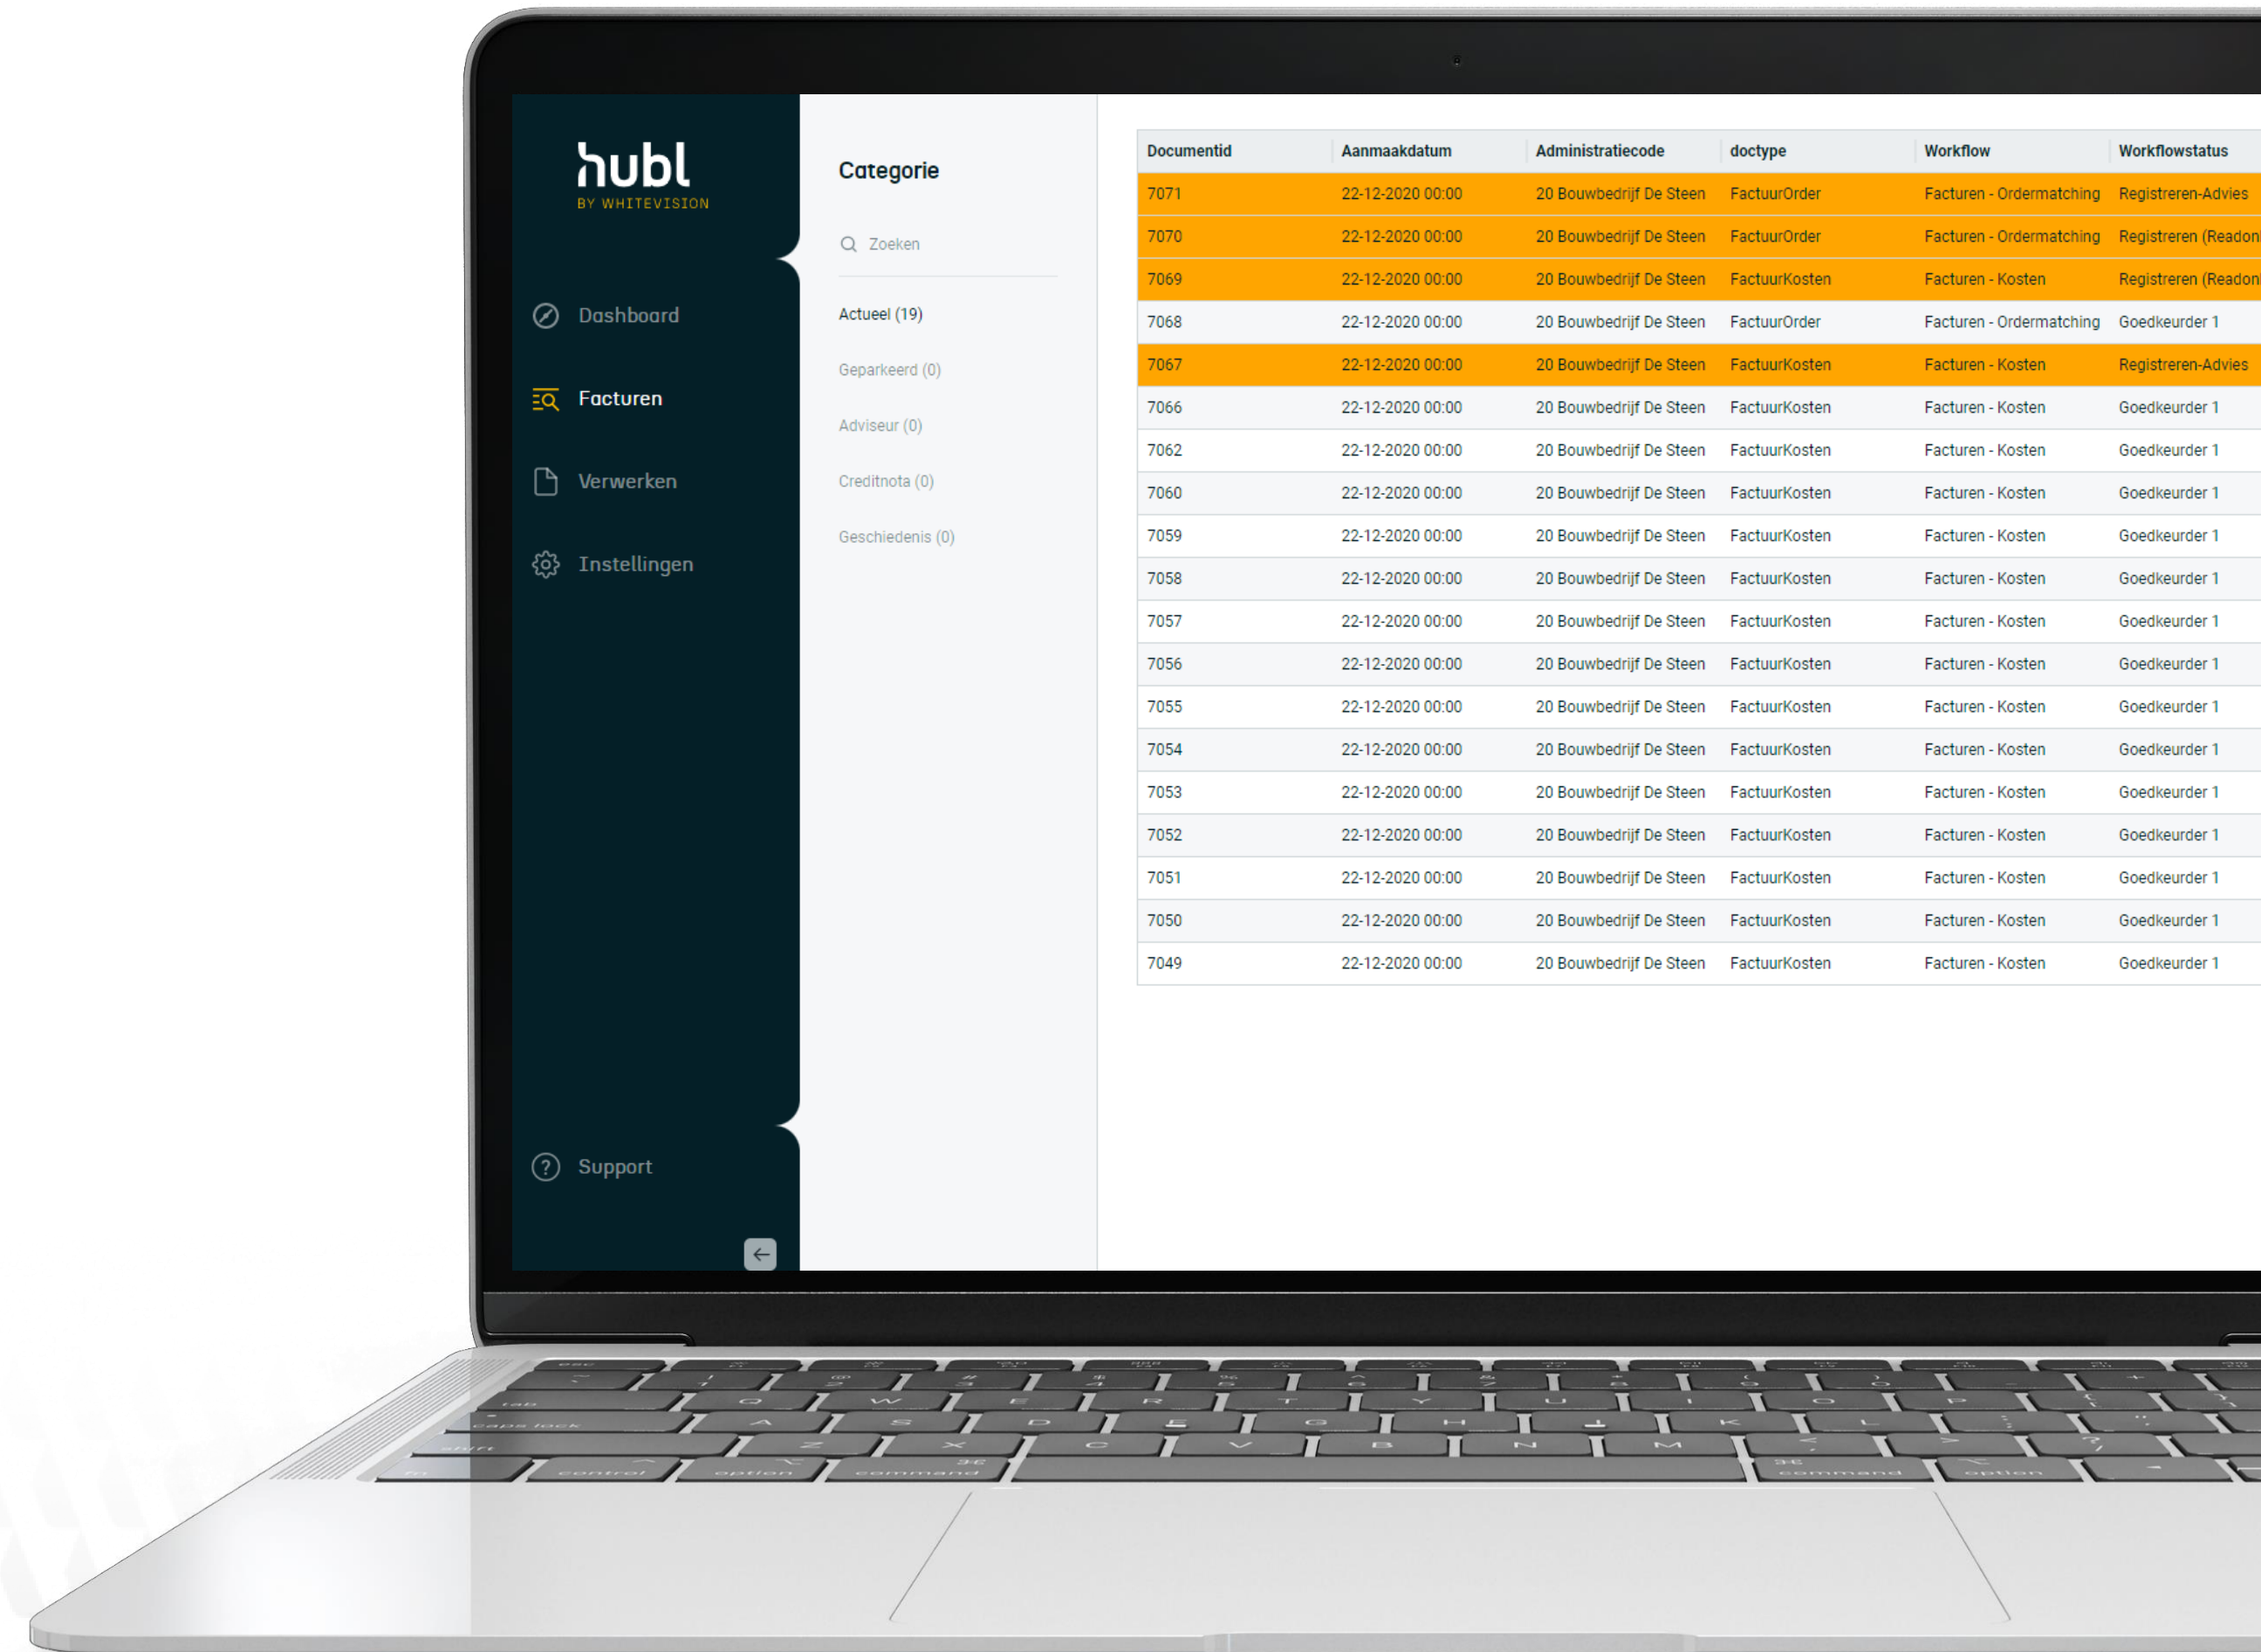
hubl
BY WHITEVISION

Dashboard

Facturen

Verwerken

Instellingen

Support

Categorie

Zoeken

Actueel (19)

Geparkeerd (0)

Adviseur (0)

Creditnota (0)

Geschiedenis (0)

| Documentid | Aanmaakdatum | Administratiecode | doctype | Workflow | Workflowstatus |
|---|---|---|---|---|---|
| 7071 | 22-12-2020 00:00 | 20 Bouwbedrijf De Steen | FactuurOrder | Facturen - Ordermatching | Registreren-Advies |
| 7070 | 22-12-2020 00:00 | 20 Bouwbedrijf De Steen | FactuurOrder | Facturen - Ordermatching | Registreren (Readon |
| 7069 | 22-12-2020 00:00 | 20 Bouwbedrijf De Steen | FactuurKosten | Facturen - Kosten | Registreren (Readon |
| 7068 | 22-12-2020 00:00 | 20 Bouwbedrijf De Steen | FactuurOrder | Facturen - Ordermatching | Goedkeurder 1 |
| 7067 | 22-12-2020 00:00 | 20 Bouwbedrijf De Steen | FactuurKosten | Facturen - Kosten | Registreren-Advies |
| 7066 | 22-12-2020 00:00 | 20 Bouwbedrijf De Steen | FactuurKosten | Facturen - Kosten | Goedkeurder 1 |
| 7062 | 22-12-2020 00:00 | 20 Bouwbedrijf De Steen | FactuurKosten | Facturen - Kosten | Goedkeurder 1 |
| 7060 | 22-12-2020 00:00 | 20 Bouwbedrijf De Steen | FactuurKosten | Facturen - Kosten | Goedkeurder 1 |
| 7059 | 22-12-2020 00:00 | 20 Bouwbedrijf De Steen | FactuurKosten | Facturen - Kosten | Goedkeurder 1 |
| 7058 | 22-12-2020 00:00 | 20 Bouwbedrijf De Steen | FactuurKosten | Facturen - Kosten | Goedkeurder 1 |
| 7057 | 22-12-2020 00:00 | 20 Bouwbedrijf De Steen | FactuurKosten | Facturen - Kosten | Goedkeurder 1 |
| 7056 | 22-12-2020 00:00 | 20 Bouwbedrijf De Steen | FactuurKosten | Facturen - Kosten | Goedkeurder 1 |
| 7055 | 22-12-2020 00:00 | 20 Bouwbedrijf De Steen | FactuurKosten | Facturen - Kosten | Goedkeurder 1 |
| 7054 | 22-12-2020 00:00 | 20 Bouwbedrijf De Steen | FactuurKosten | Facturen - Kosten | Goedkeurder 1 |
| 7053 | 22-12-2020 00:00 | 20 Bouwbedrijf De Steen | FactuurKosten | Facturen - Kosten | Goedkeurder 1 |
| 7052 | 22-12-2020 00:00 | 20 Bouwbedrijf De Steen | FactuurKosten | Facturen - Kosten | Goedkeurder 1 |
| 7051 | 22-12-2020 00:00 | 20 Bouwbedrijf De Steen | FactuurKosten | Facturen - Kosten | Goedkeurder 1 |
| 7050 | 22-12-2020 00:00 | 20 Bouwbedrijf De Steen | FactuurKosten | Facturen - Kosten | Goedkeurder 1 |
| 7049 | 22-12-2020 00:00 | 20 Bouwbedrijf De Steen | FactuurKosten | Facturen - Kosten | Goedkeurder 1 |